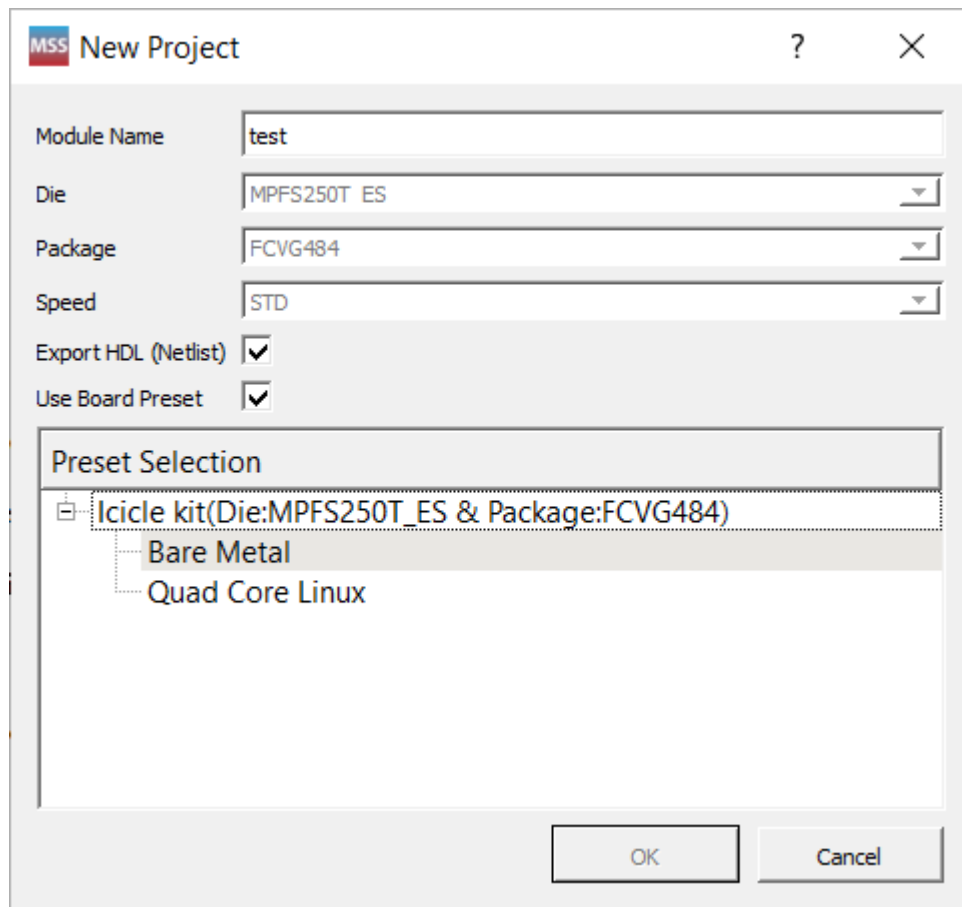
MSS New Project ? ✕

Module Name test

Die MPFS250T_ES

Package FCVG484

Speed STD

Export HDL (Netlist)

Use Board Preset

Preset Selection

Icicle kit(Die:MPFS250T_ES & Package:FCVG484)

Bare Metal

Quad Core Linux

OK Cancel